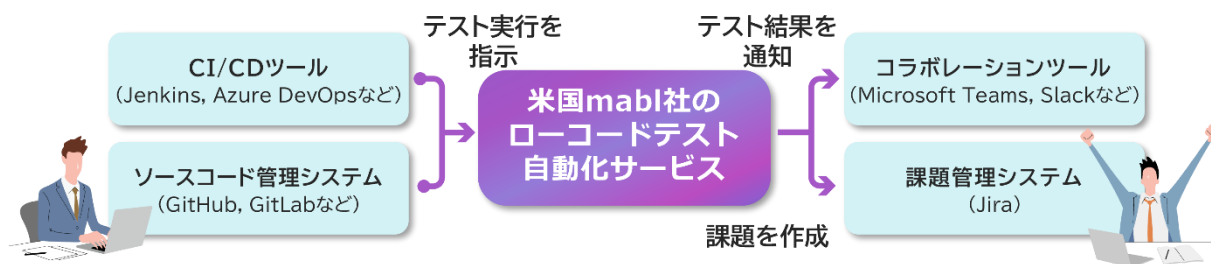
CI/CDツール
（Jenkins, Azure DevOpsなど）

ソースコード管理システム
（GitHub, GitLabなど）

テスト実行を指示

米国mabl社のローコードテスト自動化サービス

テスト結果を通知

課題を作成

コラボレーションツール
（Microsoft Teams, Slackなど）

課題管理システム
（Jira）